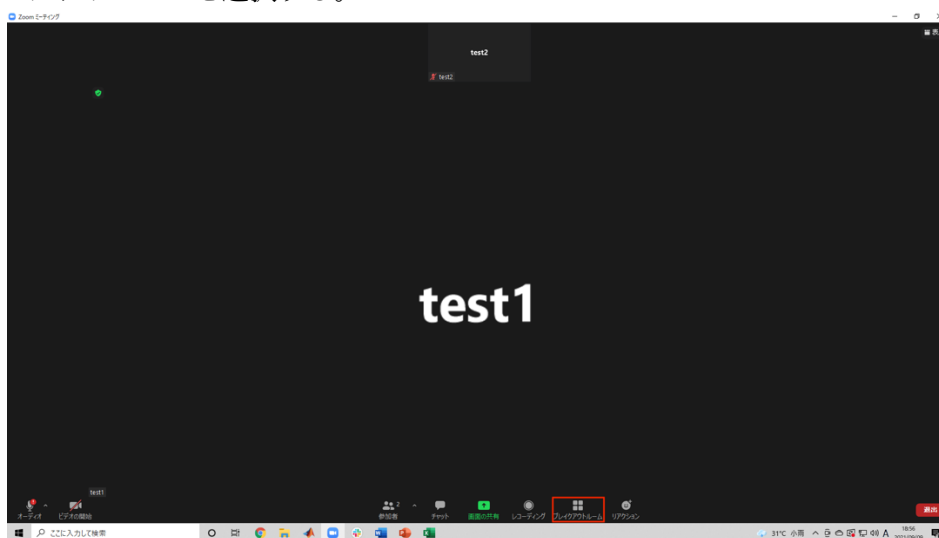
Zoom ミーティング

表

test2

test2

test1

test1

オーディオ

ビデオの開始

参加者 2

チャット

画面の共有

レコーディング

ブレイクアウトルーム

リアクション

退出

ここに入力して検索

31°C 小雨

A

18:56